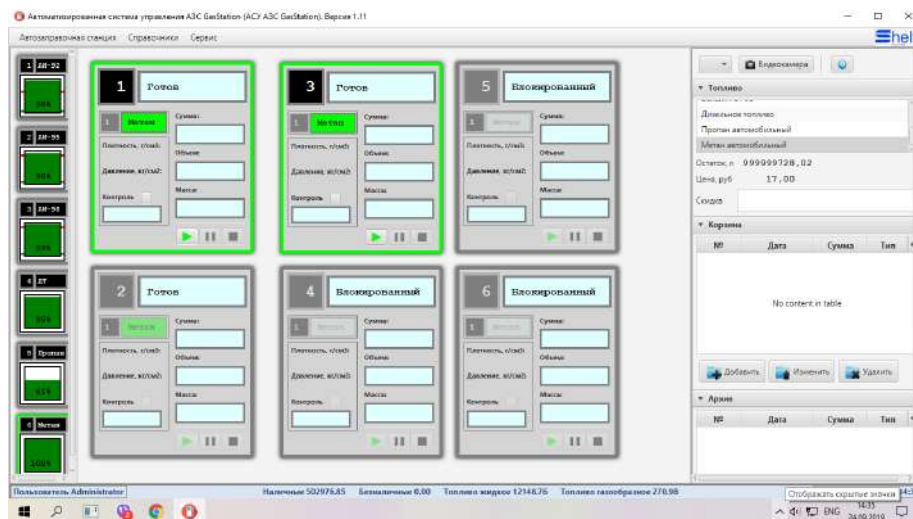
Автоматизированная система управления АЗС GasStation (АСУ АЗС GasStation). Версия 1.11

Автозаправочная станция Справочники Сервис

Shel

1 АИ-92
95%
2 АИ-95
95%
3 АИ-98
89%
4 ДТ
95%
5 Пропан
85%
6 Метан
100%

1 Готов
1 Метан
Сумма:
Плотность, г/см3:
Объем:
Давление, кг/см2:
Масса:
Контроль

3 Готов
1 Метан
Сумма:
Плотность, г/см3:
Объем:
Давление, кг/см2:
Масса:
Контроль

5 Блокированный
1 Метан
Сумма:
Плотность, г/см3:
Объем:
Давление, кг/см2:
Масса:
Контроль

2 Готов
1 Метан
Сумма:
Плотность, г/см3:
Объем:
Давление, кг/см2:
Масса:
Контроль

4 Блокированный
1 Метан
Сумма:
Плотность, г/см3:
Объем:
Давление, кг/см2:
Масса:
Контроль

6 Блокированный
1 Метан
Сумма:
Плотность, г/см3:
Объем:
Давление, кг/см2:
Масса:
Контроль

Видеокамера

Топливо
Дизельное топливо
Пропан автомобильный
Метан автомобильный
Остаток, л 999999728,82
Цена, руб 17,00
Скидка

Корзина
| № | Дата | Сумма | Тип |
|---|---|---|---|
No content in table

Добавить Изменить Удалить

Архив
| № | Дата | Сумма | Тип |
|---|---|---|---|

Пользователь Administrator
Наличными 502976,85 Безналичными 0,00 Топливо жидкое 12148,76 Топливо газообразное 270,98
Отображать скрытые значки
ENG 14:35 24.09.2019